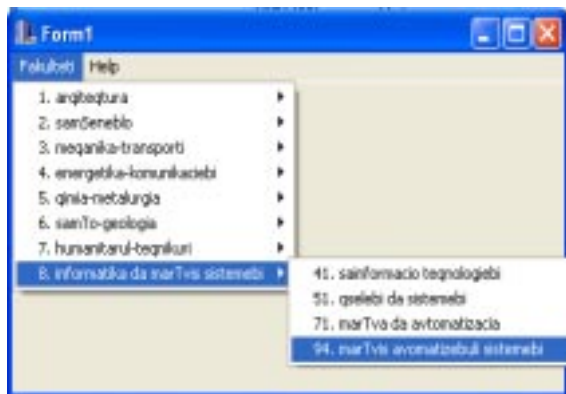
Form1

Fakulteti Help

1. arqiteqtura
2. samSeneblo
3. meqanika-transporti
4. energetika-komunikaciebi
5. qimia-metalurgia
6. samTo-geologia
7. humanitarul-teqnikuri
8. informatika da marTvis sistemebi

41. sainformacio teqnologiebi
51. qselebi da sistemebi
71. marTva da avtomatizacia
94. marTvis avomatizebuli sistemebi